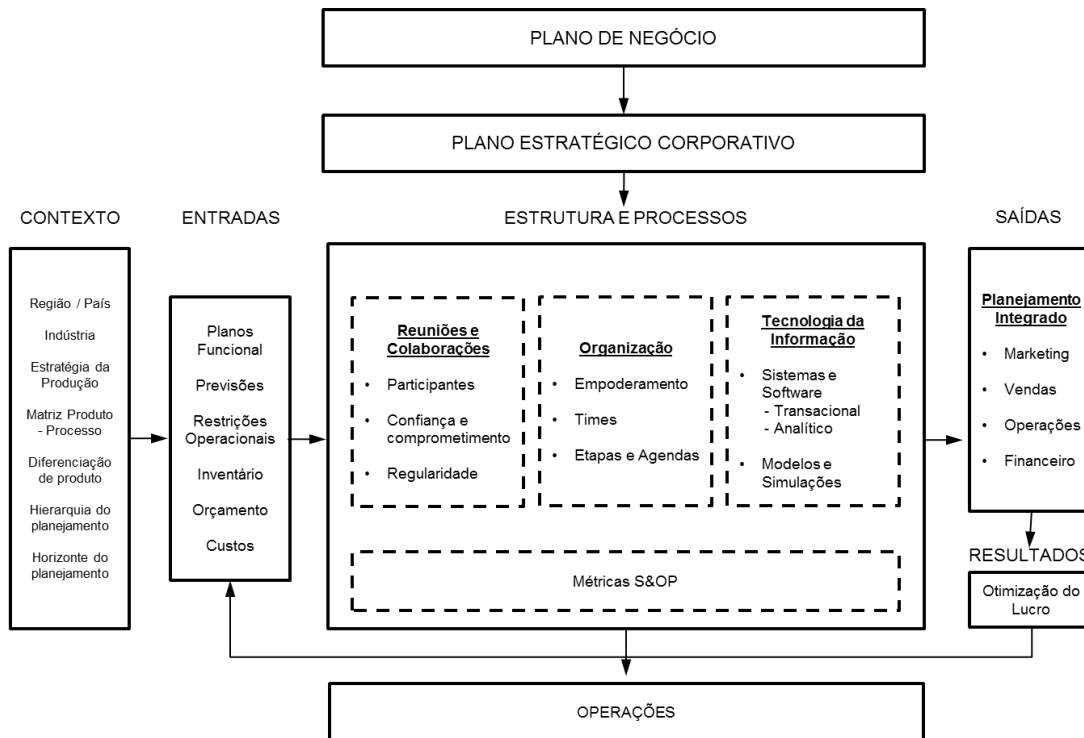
PLANO DE NEGÓCIO

PLANO ESTRATÉGICO CORPORATIVO

CONTEXTO

ENTRADAS

ESTRUTURA E PROCESSOS

SAÍDAS

Região / País

Indústria

Estratégia da Produção

Matriz Produto - Processo

Diferenciação de produto

Hierarquia do planejamento

Horizonte do planejamento

Planos Funcional

Previsões

Restrições Operacionais

Inventário

Orçamento

Custos

Reuniões e Colaborações

• Participantes

• Confiança e comprometimento

• Regularidade

Organização

• Empoderamento

• Times

• Etapas e Agendas

Tecnologia da Informação

• Sistemas e Software
- Transacional
- Analítico

• Modelos e Simulações

Métricas S&OP

Planejamento Integrado

• Marketing

• Vendas

• Operações

• Financeiro

RESULTADOS

Otimização do Lucro

OPERAÇÕES